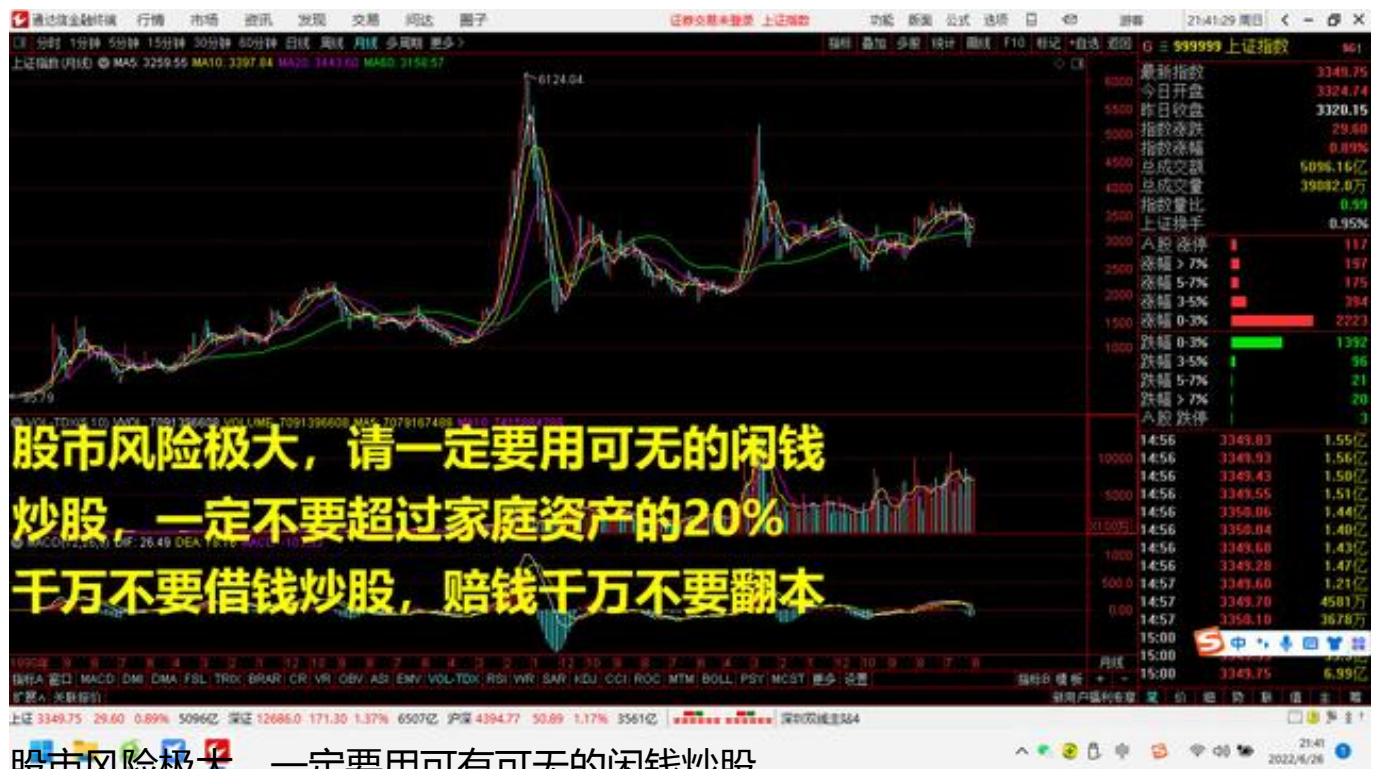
通达信金融终端 行情 市场 资讯 发现 交易 问达 圈子
证券交易未登录 上证指数
功能 新闻 公式 选项
游客 21:41:29 周日

分时 1分钟 5分钟 15分钟 30分钟 60分钟 日线 周线 月线 多周期 更多
指标 叠加 多股 统计 画线 F10 标记 +自选 返回

上证指数(月线) MA5: 3259.56 MA10: 3397.84 MA20: 3443.60 MA60: 3158.57

6124.04

6000
5500
5000
4500
4000
3500
3000
2500
2000
1500
1000

G ≡ 999999 上证指数

| 最新指数 | 3349.75 |
|---|---|
| 今日开盘 | 3324.74 |
| 昨日收盘 | 3320.15 |
| 指数涨跌 | 29.60 |
| 指数涨幅 | 0.89% |
| 总成交额 | 5096.16亿 |
| 总成交量 | 39082.0万 |
| 指数量比 | 0.99 |
| 上证换手 | 0.95% |
| A股 涨停 | 117 |
| 涨幅 >7% | 197 |
| 涨幅 5-7% | 175 |
| 涨幅 3-5% | 394 |
| 涨幅 0-3% | 2223 |
| 跌幅 0-3% | 1392 |
| 跌幅 3-5% | 96 |
| 跌幅 5-7% | 21 |
| 跌幅 >7% | 20 |
| A股 跌停 | 3 |

| 14:56 | 3349.83 | 1.55亿 |
|---|---|---|
| 14:56 | 3349.93 | 1.56亿 |
| 14:56 | 3349.43 | 1.50亿 |
| 14:56 | 3349.55 | 1.51亿 |
| 14:56 | 3350.06 | 1.44亿 |
| 14:56 | 3350.04 | 1.40亿 |
| 14:56 | 3349.68 | 1.43亿 |
| 14:56 | 3349.28 | 1.47亿 |
| 14:57 | 3349.60 | 1.21亿 |
| 14:57 | 3349.70 | 4581万 |
| 14:57 | 3350.10 | 3678万 |
| 15:00 | | |
| 15:00 | | |
| 15:00 | 3349.75 | 6.99亿 |

10000
5000
1000
500.0
0.00

MACD(12,26,9) DIF: 26.49 DEA: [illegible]

股市风险极大，请一定要用可无的闲钱
炒股，一定不要超过家庭资产的20%
千万不要借钱炒股，赔钱千万不要翻本

指标A 窗口 MACD DMI DMA FSL TRIX BRAR CR VR OBV ASI EMV VOL-TDX RSI WR SAR KDJ CCI ROC MTM BOLL PSY MCST 更多 设置
月线
扩展A 关联报价

上证 3349.75 29.60 0.89% 5096亿 深证 12686.0 171.30 1.37% 6507亿 沪深 4394.77 50.89 1.17% 3561亿 深圳双城主站4

股市风险极大，一定要用可有可无的闲钱炒股
21:41
2022/6/26